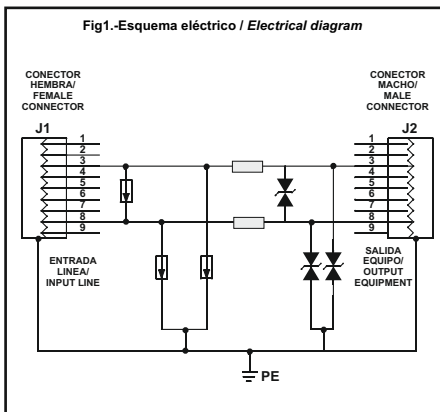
Fig1.-Esquema eléctrico / *Electrical diagram*

CONECTOR HEMBRA/ FEMALE CONNECTOR

CONECTOR MACHO/ MALE CONNECTOR

J1

1
2
3
4
5
6
7
8
9

J2

1
2
3
4
5
6
7
8
9

ENTRADA LINEA/ INPUT LINE

SALIDA EQUIPO/ OUTPUT EQUIPMENT

PE